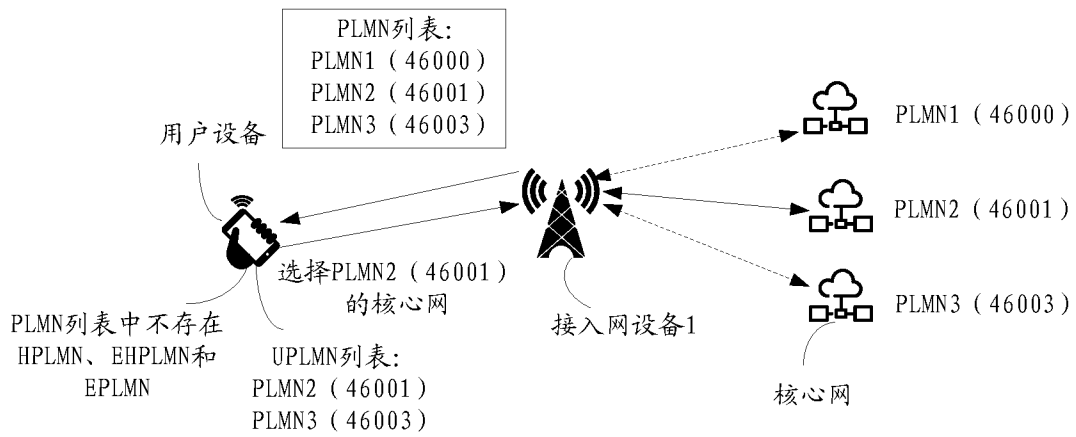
PLMN列表:
PLMN1（46000）
PLMN2（46001）
PLMN3（46003）

用户设备

PLMN1（46000）

PLMN2（46001）

选择PLMN2（46001）的核心网

PLMN3（46003）

PLMN列表中不存在HPLMN、EHPLMN和EPLMN

UPLMN列表:
PLMN2（46001）
PLMN3（46003）

接入网设备1

核心网